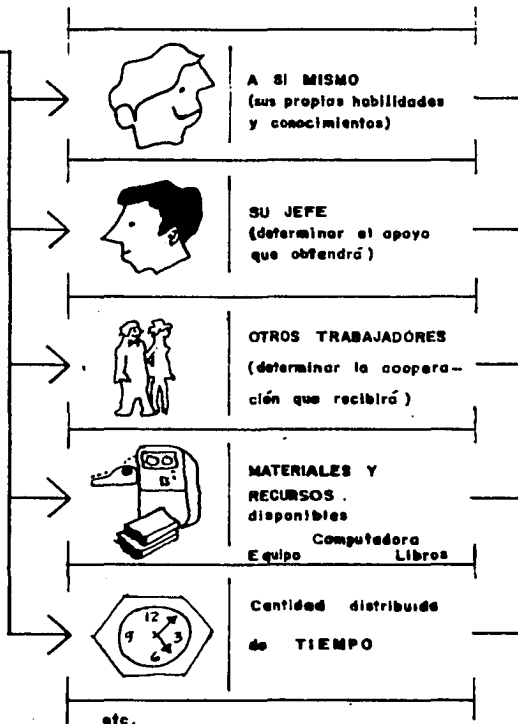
A SI MISMO
(sus propias habilidades y conocimientos)

SU JEFE
(determinar el apoyo que obtendrá)

OTROS TRABAJADORES
(determinar la cooperación que recibirá)

MATERIALES Y RECURSOS. disponibles

Computadora
Equipo Libros

12
9 3
6

Cantidad distribuida de TIEMPO

etc.